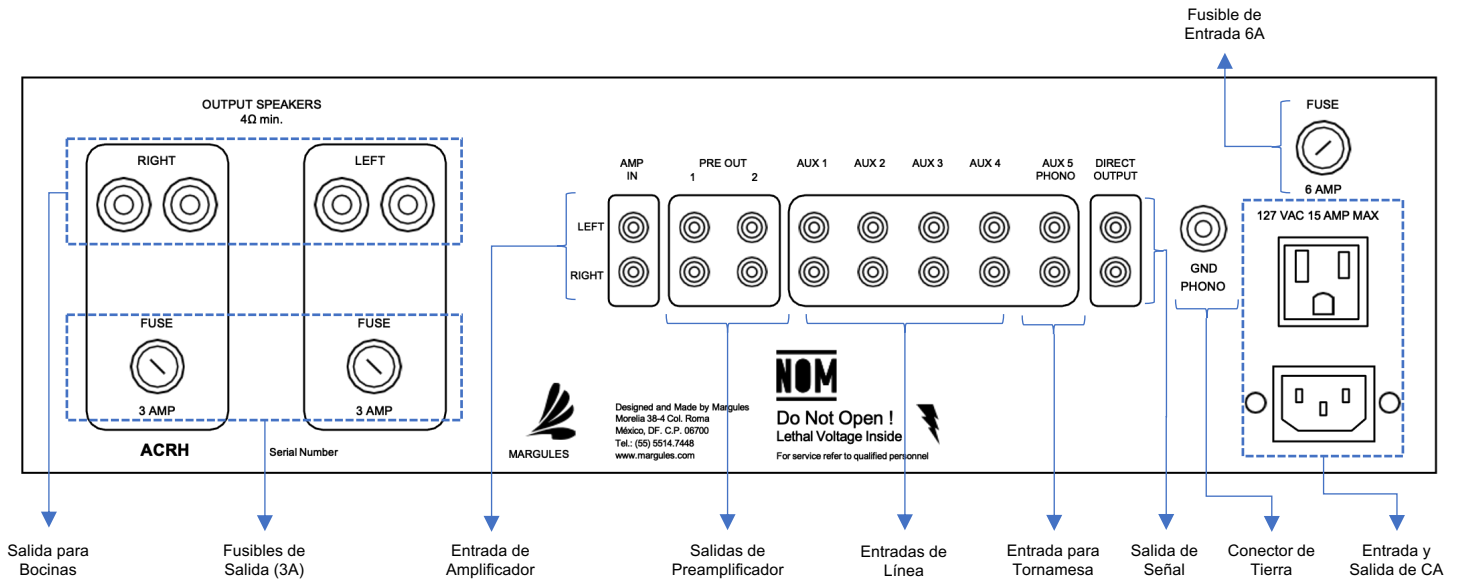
Fusible de Entrada 6A

OUTPUT SPEAKERS
4Ω min.

RIGHT

LEFT

FUSE

3 AMP

FUSE

3 AMP

ACRH

Serial Number

AMP IN

PRE OUT
1 2

AUX 1 AUX 2 AUX 3 AUX 4 AUX 5 PHONO

DIRECT OUTPUT

LEFT

RIGHT

FUSE

6 AMP

127 VAC 15 AMP MAX

GND PHONO

MARGULES

Designed and Made by Margules
Morelia 38-4 Col. Roma
México, DF. C.P. 06700
Tel.: (55) 5514.7448
www.margules.com

NOM

Do Not Open !
Lethal Voltage Inside
For service refer to qualified personnel

Salida para Bocinas

Fusibles de Salida (3A)

Entrada de Amplificador

Salidas de Preamplificador

Entradas de Línea

Entrada para Tornamesa

Salida de Señal

Conector de Tierra

Entrada y Salida de CA